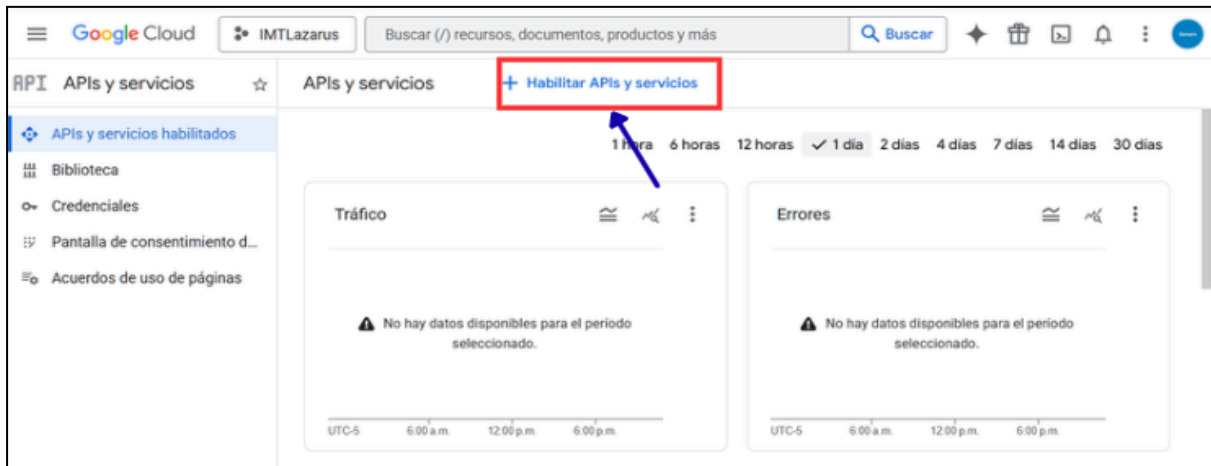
Google Cloud IMTLazarus Buscar (/) recursos, documentos, productos y más Buscar

API APIs y servicios

APIs y servicios habilitados
Biblioteca
Credenciales
Pantalla de consentimiento d...
Acuerdos de uso de páginas

APIs y servicios + Habilitar APIs y servicios

1 hora 6 horas 12 horas ✓ 1 día 2 días 4 días 7 días 14 días 30 días

Tráfico

No hay datos disponibles para el período seleccionado.

UTC-5 6:00 a.m. 12:00 p.m. 6:00 p.m.

Errores

No hay datos disponibles para el período seleccionado.

UTC-5 6:00 a.m. 12:00 p.m. 6:00 p.m.